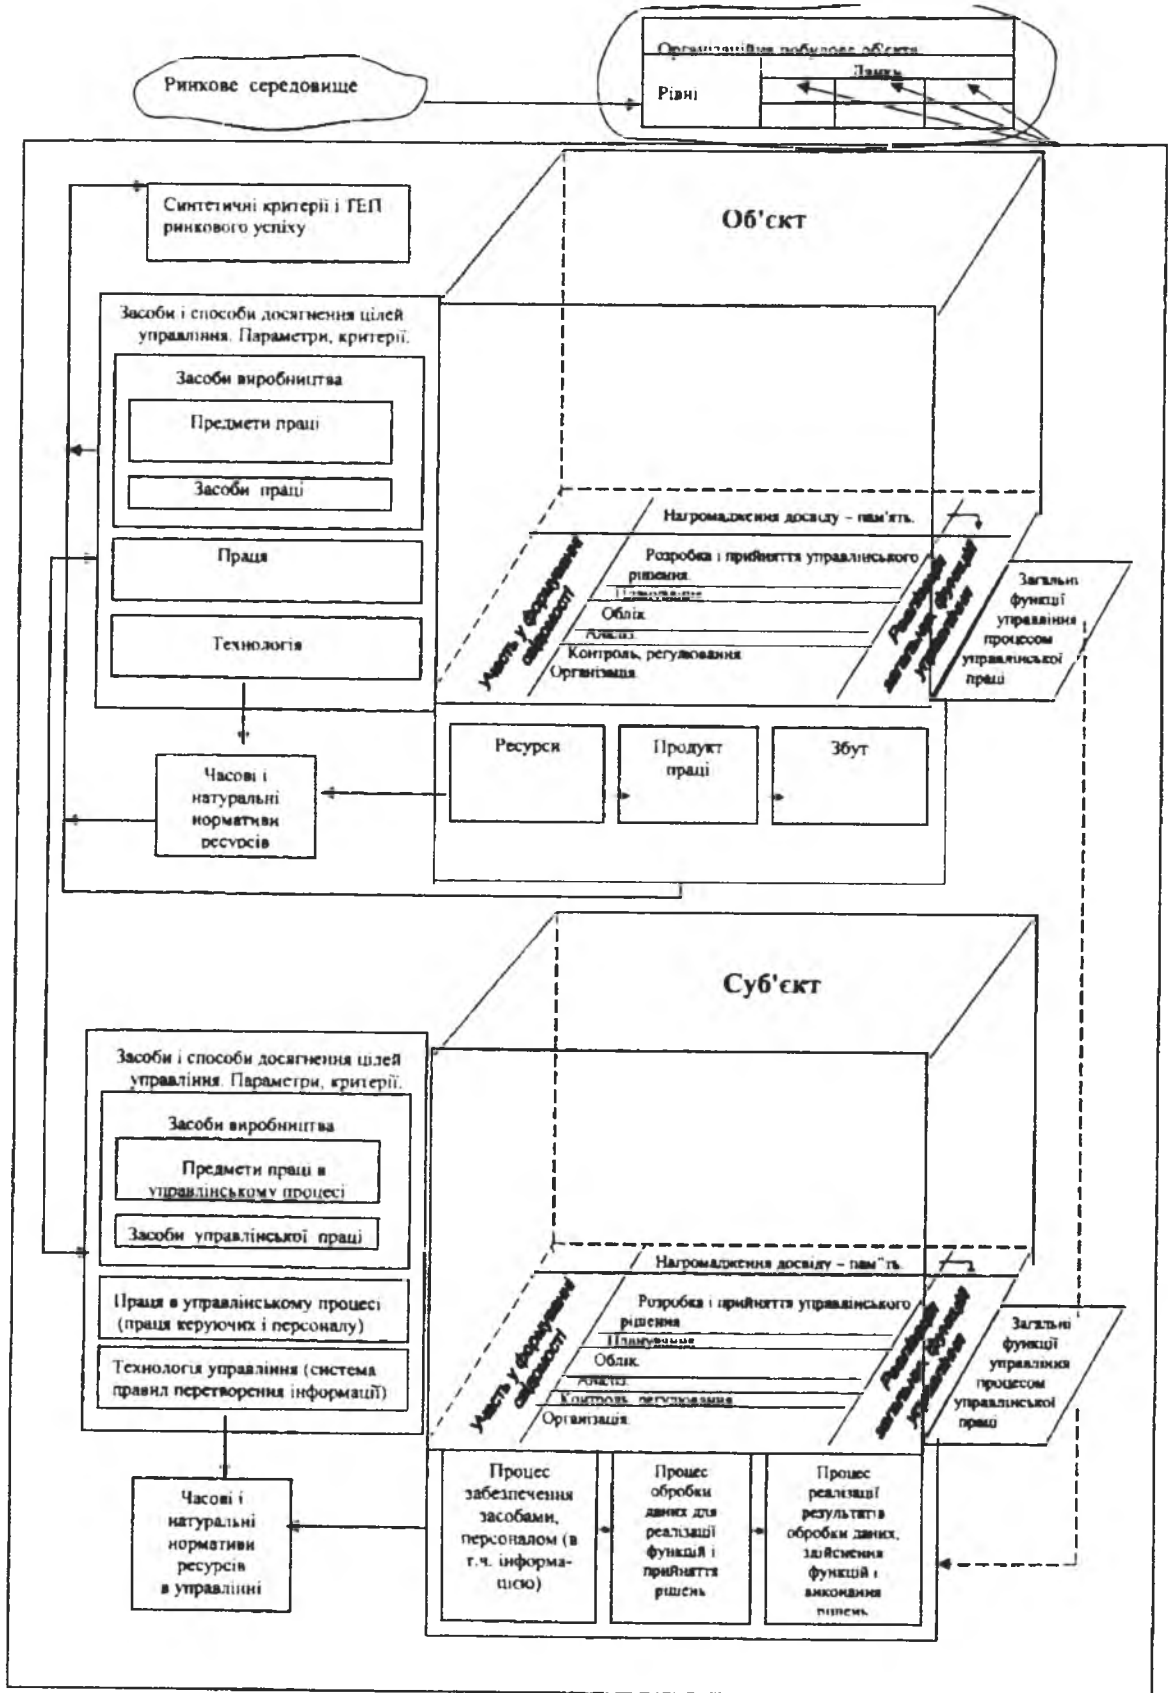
Ринкове середовище

Організаційна побудова об'єкта

Ланки

Рівні

Синтетичні критерії і ГЕП ринкового успіху

Об'єкт

Засоби і способи досягнення цілей управління. Параметри, критерії.

Засоби виробництва

Предмети праці

Засоби праці

Праця

Технологія

Нагромадження досвіду – пам'ять.

Участь у формуванні свідомості

Розробка і прийняття управлінського рішення.

Планування

Облік

Аналіз

Контроль, регулювання

Організація

Реалізація загальних функцій управління

Загальні функції управління процесом управлінської праці

Ресурси

Продукт праці

Збут

Часові і натуральні нормативи ресурсів

Суб'єкт

Засоби і способи досягнення цілей управління. Параметри, критерії.

Засоби виробництва

Предмети праці в управлінському процесі

Засоби управлінської праці

Праця в управлінському процесі (праця керуючих і персоналу)

Технологія управління (система правил перетворення інформації)

Нагромадження досвіду – пам'ять.

Участь у формуванні свідомості

Розробка і прийняття управлінського рішення

Планування

Облік

Аналіз

Контроль, регулювання

Організація

Реалізація загальних функцій управління

Загальні функції управління процесом управлінської праці

Часові і натуральні нормативи ресурсів в управлінні

Процес забезпечення засобами, персоналом (в т.ч. інформацією)

Процес обробки даних для реалізації функцій і прийняття рішень

Процес реалізації результатів обробки даних, здійснення функцій і виконання рішень.